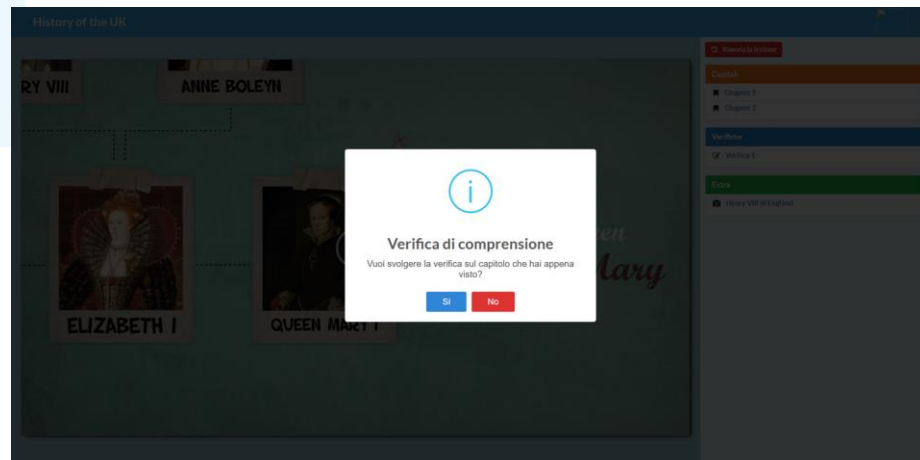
History of the UK

RY VIII

ANNE BOLEYN

ELIZABETH I

QUEEN MARY I

Mary

Verifica di comprensione

Vuoi svolgere la verifica sul capitolo che hai appena visto?

Si

No

Riavvia la lezione

Capitoli

Chapter 1

Chapter 2

Verifiche

Verifica 1

Extra

Henry VIII of England